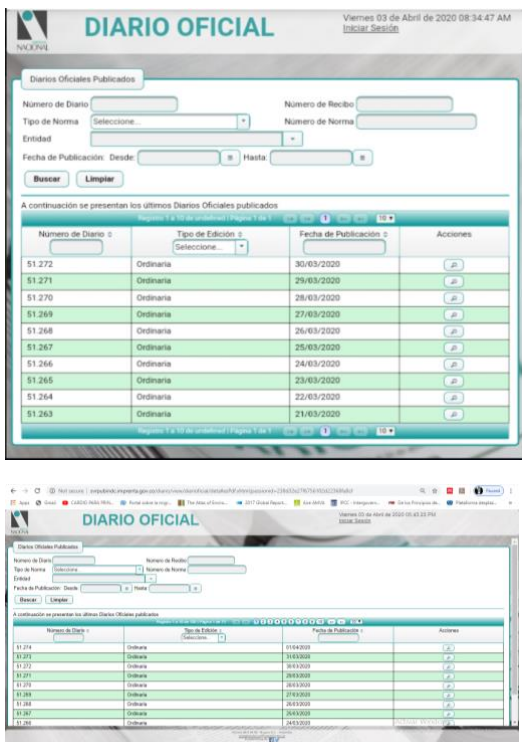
NACIONAL

DIARIO OFICIAL

Viernes 03 de Abril de 2020 08:34:47 AM
Iniciar Sesión

Diarios Oficiales Publicados

Número de Diario
Número de Recibo
Tipo de Norma Seleccione...
Número de Norma
Entidad
Fecha de Publicación: Desde: Hasta:

Buscar Limpiar

A continuación se presentan los últimos Diarios Oficiales publicados

Registro 1 a 10 de undefined | Pagina 1 de 1 1 10

| Número de Diario | Tipo de Edición | Fecha de Publicación | Acciones |
|---|---|---|---|
| | Seleccione... | | |
| 51.272 | Ordinaria | 30/03/2020 | |
| 51.271 | Ordinaria | 29/03/2020 | |
| 51.270 | Ordinaria | 28/03/2020 | |
| 51.269 | Ordinaria | 27/03/2020 | |
| 51.268 | Ordinaria | 26/03/2020 | |
| 51.267 | Ordinaria | 25/03/2020 | |
| 51.266 | Ordinaria | 24/03/2020 | |
| 51.265 | Ordinaria | 23/03/2020 | |
| 51.264 | Ordinaria | 22/03/2020 | |
| 51.263 | Ordinaria | 21/03/2020 | |

Registro 1 a 10 de undefined | Pagina 1 de 1 1 10

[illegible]

NACIONAL

DIARIO OFICIAL

Viernes 03 de Abril de 2020 05:43:23 PM
Iniciar Sesión

Diarios Oficiales Publicados

Número de Diario
Número de Recibo
Tipo de Norma Seleccione
Número de Norma
Entidad
Fecha de Publicación: Desde Hasta

Buscar Limpiar

A continuación se presentan los últimos Diarios Oficiales publicados

| Número de Diario | Tipo de Edición | Fecha de Publicación | Acciones |
|---|---|---|---|
| | Seleccione... | | |
| 51.274 | Ordinaria | 01/04/2020 | |
| 51.273 | Ordinaria | 31/03/2020 | |
| 51.272 | Ordinaria | 30/03/2020 | |
| 51.271 | Ordinaria | 29/03/2020 | |
| 51.270 | Ordinaria | 28/03/2020 | |
| 51.269 | Ordinaria | 27/03/2020 | |
| 51.268 | Ordinaria | 26/03/2020 | |
| 51.267 | Ordinaria | 25/03/2020 | |
| 51.266 | Ordinaria | 24/03/2020 | |